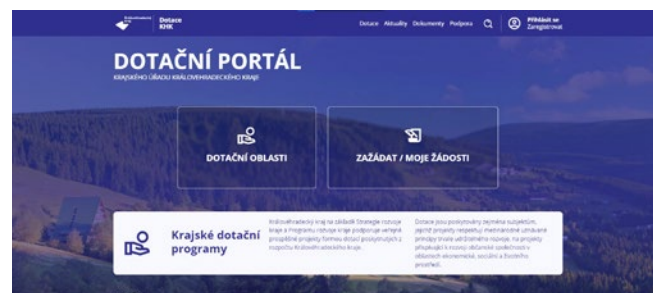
Královéhradecký kraj Dotace KHK

Dotace Aktuality Dokumenty Podpora

Přihlásit se Zaregistrovat

DOTAČNÍ PORTÁL

KRAJSKÉHO ÚŘADU KRÁLOVEHRADECKÉHO KRAJE

DOTAČNÍ OBLASTI

ZAŽÁDAT / MOJE ŽÁDOSTI

Krajské dotační programy

Královéhradecký kraj na základě Strategie rozvoje kraje a Programu rozvoje kraje podporuje veřejně prospěšné projekty formou dotací poskytnutých z rozpočtu Královéhradeckého kraje.

Dotace jsou poskytovány zejména subjektům, jejichž projekty respektují mezinárodně uznávané principy trvale udržitelného rozvoje, na projekty přispívající k rozvoji občanské společnosti v oblastech ekonomické, sociální a životního prostředí.